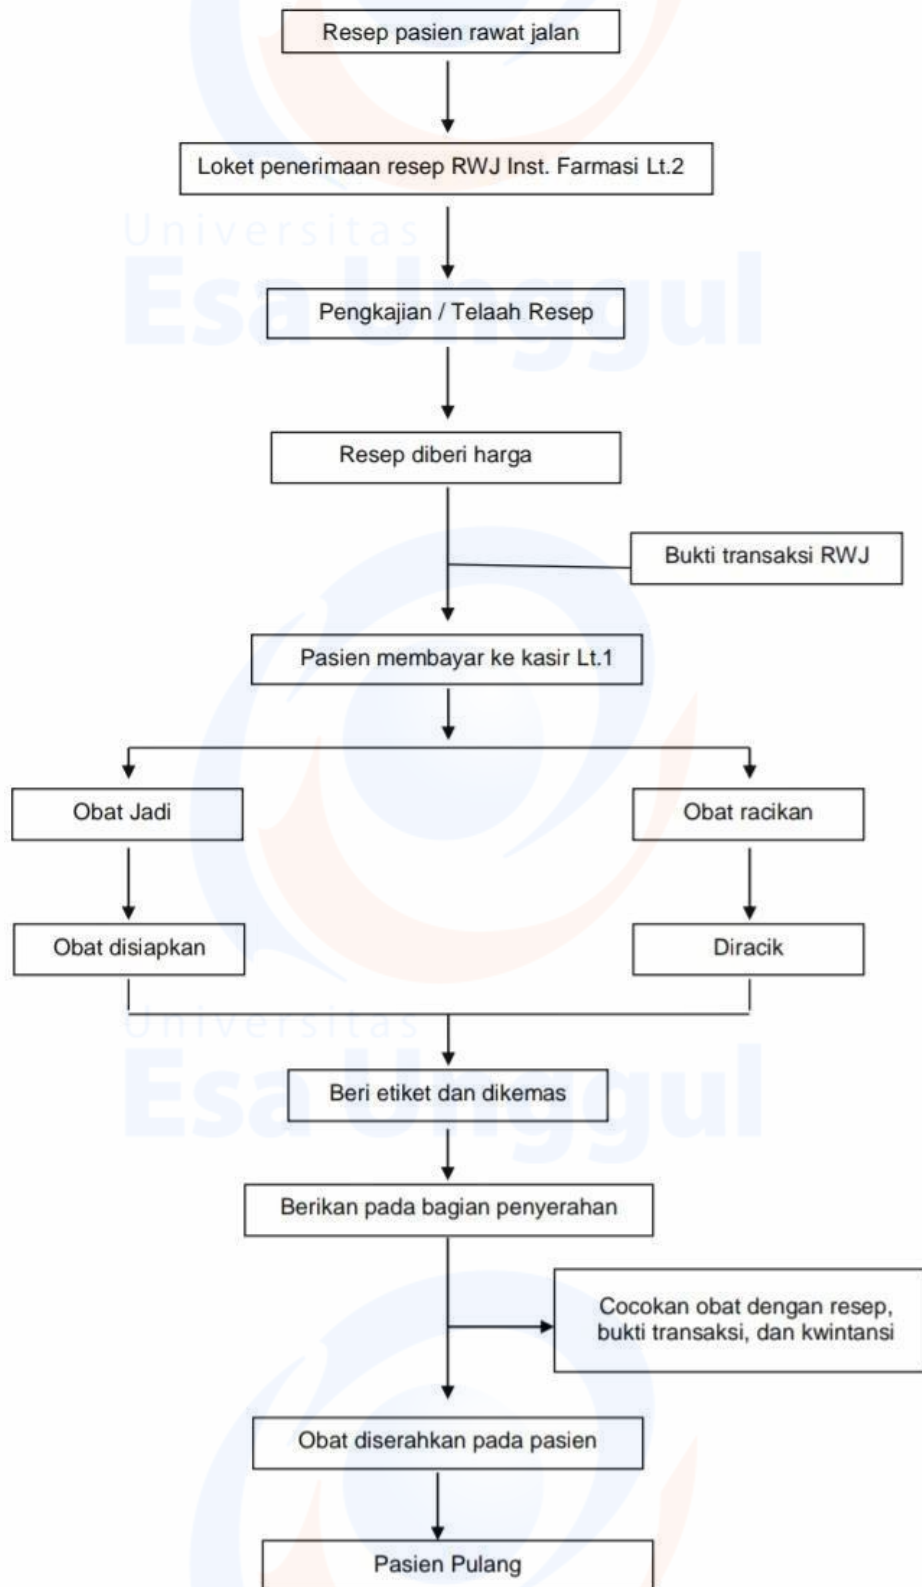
Resep pasien rawat jalan

Loket penerimaan resep RWJ Inst. Farmasi Lt.2

Universitas
Esa Unggul

Pengkajian / Telaah Resep

Resep diberi harga

Bukti transaksi RWJ

Pasien membayar ke kasir Lt.1

Obat Jadi

Obat racikan

Obat disiapkan

Diracik

Universitas
Esa Unggul

Beri etiket dan dikemas

Berikan pada bagian penyerahan

Cocokan obat dengan resep, bukti transaksi, dan kwintansi

Obat diserahkan pada pasien

Pasien Pulang